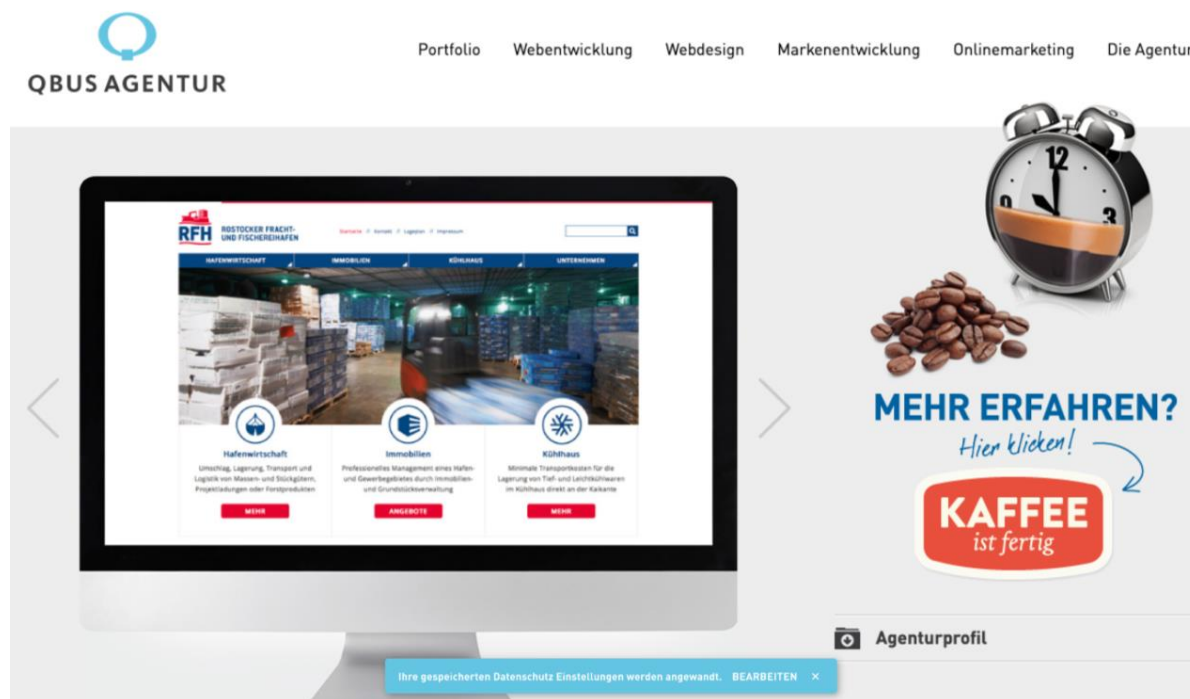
QBUS AGENTUR

Portfolio Webentwicklung Webdesign Markenentwicklung Onlinemarketing Die Agentur

RFH ROSTOCKER FRACHT- UND FISCHEREIHAFEN

Startseite // Kontakt // Lageplan // Impressum

HAFENWIRTSCHAFT IMMOBILIEN KÜHLHAUS UNTERNEHMEN

Hafenwirtschaft
Umschlag, Lagerung, Transport und Logistik von Massen- und Stückgütern, Projektladungen oder Forstprodukten
MEHR

Immobilien
Professionelles Management eines Hafen- und Gewerbegebietes durch Immobilien- und Grundstücksverwaltung
ANGEBOTE

Kühlhaus
Minimale Transportkosten für die Lagerung von Tief- und Leichtkühlwaren im Kühlhaus direkt an der Kaikante
MEHR

12
3

MEHR ERFAHREN?
Hier klicken!

KAFFEE
ist fertig

Agenturprofil

Ihre gespeicherten Datenschutz Einstellungen werden angewandt. BEARBEITEN ×